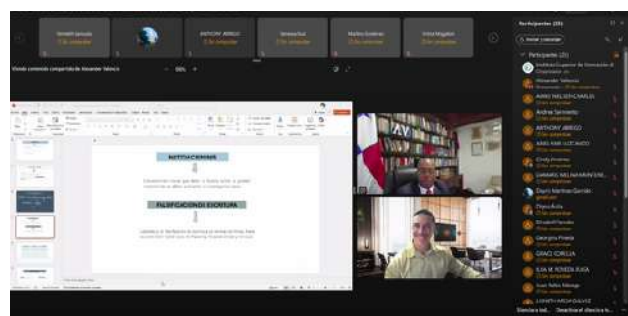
ANTHONY ARRIGO

Viendo contenido compartido de Alexander Valencia

NOTIFICACIONES

FALSIFICACIONES ESCRITURA

Participantes (25)

Participantes (25)

Alexander Valencia

ANTHONY ARRIGO

Andrea Sarmiento

Cindy Jiménez

Dayris Martínez Garrido

Elizabeth Pineda

Georgina Pineda

GRACE CORELLA

ILSA M. PINEDA RIVERA

Juan Pablo Mosquera

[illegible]